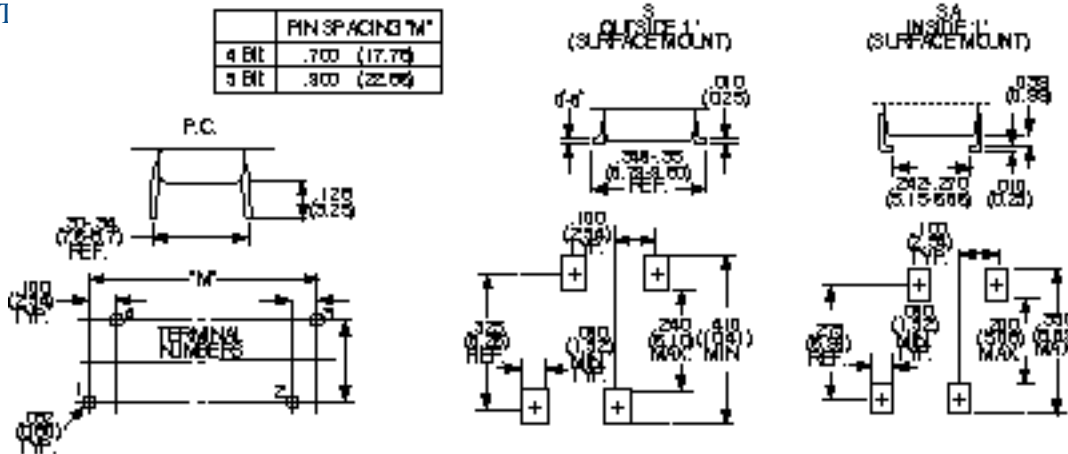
|  | PIN SPACING "M" |
|---|---|
| 4 Bit | .700 (17.78) |
| 5 Bit | .900 (22.86) |

S
OUTSIDE 'L'
(SURFACE MOUNT)

SA
INSIDE 'L'
(SURFACE MOUNT)

P.C.

.125
(3.25)

.30-.34
(7.62-8.7)
REF.

"M"

.100
(2.54)
TYP.

TERMINAL
NUMBERS

1

.032
(0.80)
TYP.

0°-8°

.010
(0.25)

.395-.35
(8.76-8.89)
REF.

.100
(2.54)
TYP.

.325
(8.26)
REF.

.050
(1.32)
MIN.
TYP.

.240
(6.10)
MAX.

.410
(10.41)
MIN

.035
(0.89)

.242-.270
(6.15-6.86)

.010
(0.25)

.100
(2.54)
TYP.

.275
(6.98)
REF.

.050
(1.32)
MIN.
TYP.

.200
(5.08)
MAX.

.330
(8.38)
MAX.